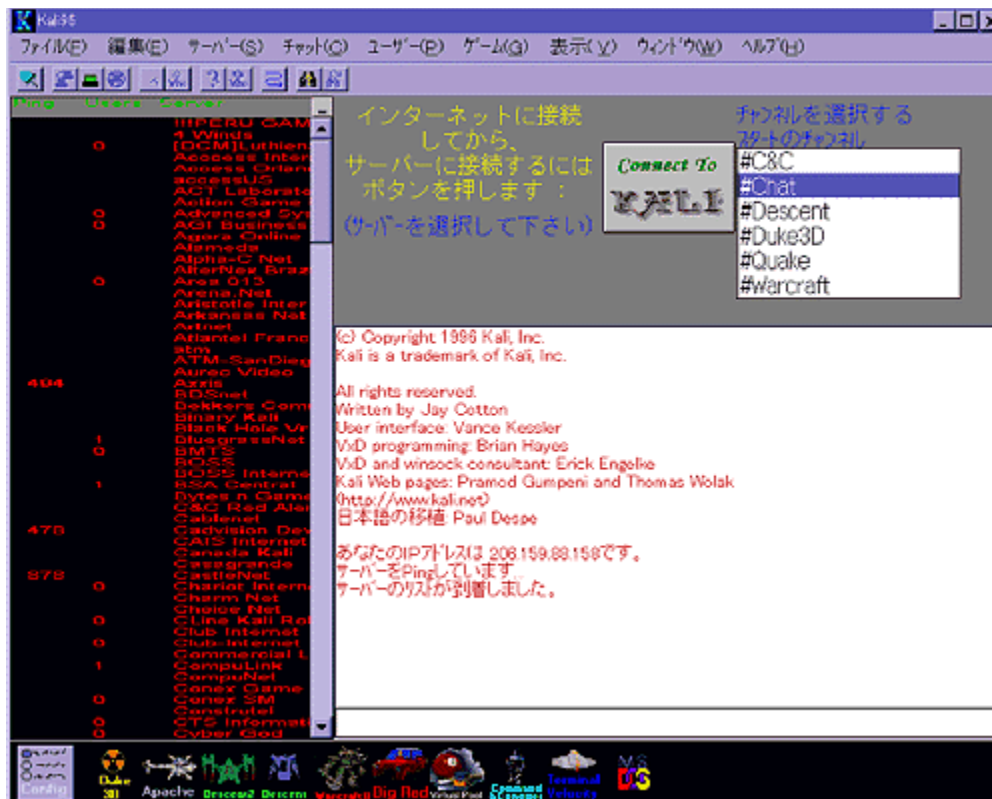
Kali95

ファイル(F) 編集(E) サーバー(S) チャット(C) ユーザー(P) ゲーム(G) 表示(V) ウィンドウ(W) ヘルプ(H)

Ping Users Server

| Ping | Users | Server |
|---|---|---|
| | | !!!PERU GAM |
| | | 4 Winds |
| | 0 | [DCM]Luthien |
| | | Access Inter |
| | | Access Orlan |
| | | accessUS |
| | | ACT Laborato |
| | | Action Game |
| | 0 | Advanced Sys |
| | 0 | AGI Business |
| | | Agora Online |
| | | Alameda |
| | | Alpha-C Net |
| | | AlterNex Braz |
| | 0 | Area 013 |
| | | Arena.Net |
| | | Aristotle Inter |
| | | Arkansas Net |
| | | Artnet |
| | | Atlantel Franc |
| | | atm |
| | | ATM-SanDieg |
| | | Aurec Video |
| 494 | | Axxis |
| | | BDSnet |
| | | Bekkers Com |
| | | Binary Kali |
| | | Black Hole Vr |
| | 1 | BluegrassNet |
| | 0 | BMTS |
| | | BOSS |
| | | BOSS Interne |
| | 1 | BSA Central |
| | | Bytes n Game |
| | | C&C Red Aler |
| | | Cablenet |
| 475 | | Cadvision Dev |
| | | CAIS Internet |
| | | Canada Kali |
| | | Casagrande |
| 878 | | CastleNet |
| | 0 | Chariot Intern |
| | | Charm Net |
| | | Choice Net |
| | 0 | CLine Kali Ro |
| | | Club Internet |
| | 0 | Club-Internet |
| | | Commercial L |
| | 1 | CompuLink |
| | | CompuNet |
| | | Conex Game |
| | 0 | Conex SM |
| | | Construtel |
| | 0 | CTS Informat |
| | 0 | Cyber God |

インターネットに接続してから、サーバーに接続するにはボタンを押します：
(サーバーを選択して下さい)

Connect To KALI

チャンネルを選択する
スタートのチャンネル
#C&C
#Chat
#Descent
#Duke3D
#Quake
#Warcraft

(c) Copyright 1996 Kali, Inc.
Kali is a trademark of Kali, Inc.

All rights reserved.
Written by Jay Cotton
User interface: Vance Kessler
VxD programming: Brian Hayes
VxD and winsock consultant: Erick Engelke
Kali Web pages: Pramod Gumpeni and Thomas Wolak
(http://www.kali.net)
日本語の移植 Paul Despe

あなたのIPアドレスは 208.159.88.158です。
サーバーをPingしています。
サーバーのリストが到着しました。

Config Duke 3D Apache Descent2 Descent Warcraft Big Red Virtual Pool Command & Conquer Terminal Velocity VG